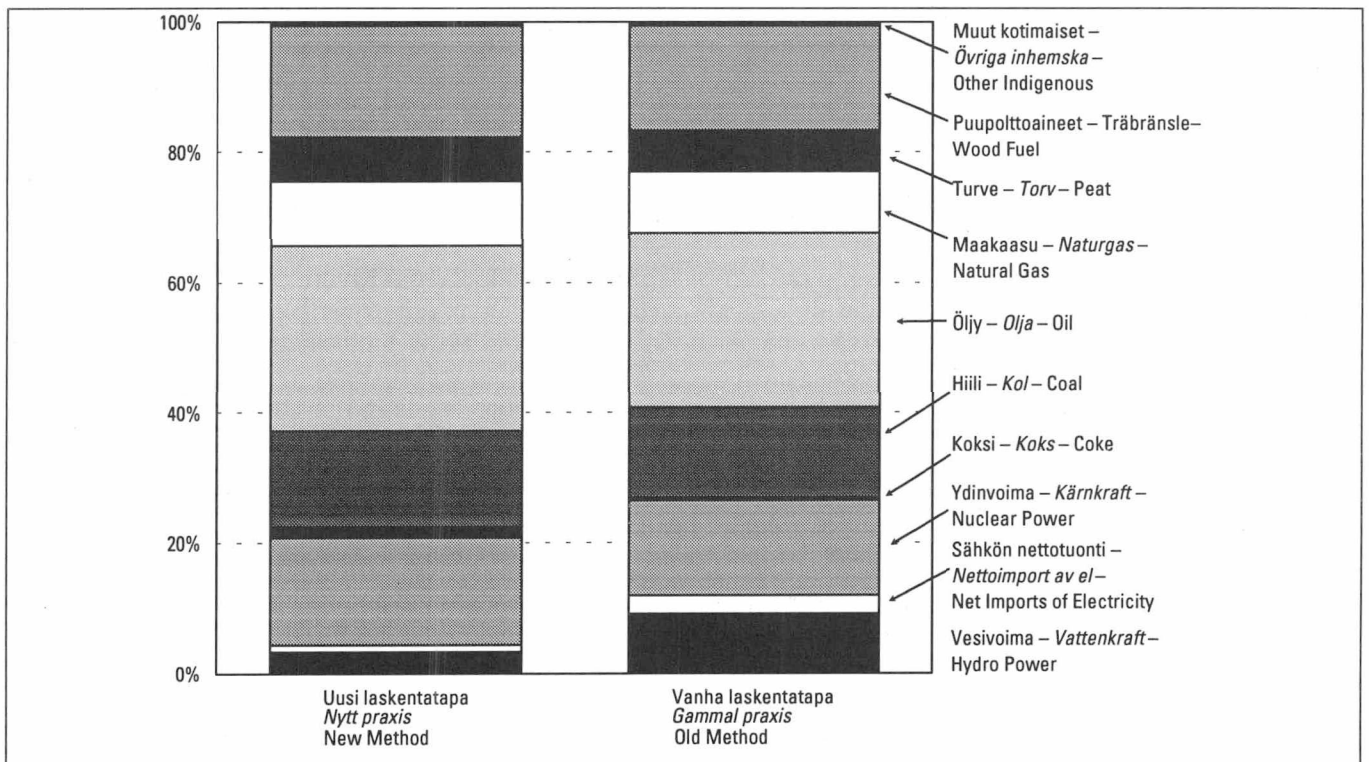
100%
80%
60%
40%
20%
0%

Muut kotimaiset – *Övriga inhemska* – Other Indigenous

Puupolttoaineet – Träbränsle– Wood Fuel

Turve – *Torv* – Peat

Maakaasu – *Naturgas* – Natural Gas

Öljy – *Olja* – Oil

Hiili – *Kol* – Coal

Koksi – *Koks* – Coke

Ydinvoima – *Kärnkraft* – Nuclear Power

Sähkön nettotuonti – *Nettoimport av el* – Net Imports of Electricity

Vesivoima – *Vattenkraft* – Hydro Power

Uusi laskentatapa
*Nytt praxis*
New Method

Vanha laskentatapa
*Gammal praxis*
Old Method